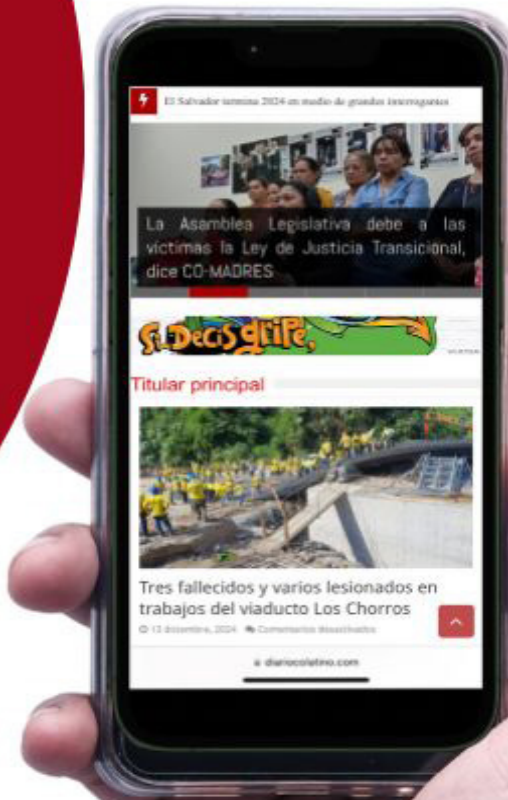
El Salvador termina 2024 en medio de grandes interrogantes

La Asamblea Legislativa debe a las víctimas la Ley de Justicia Transicional, dice CO-MADRES

Si Decís gripe,

Titular principal

Tres fallecidos y varios lesionados en trabajos del viaducto Los Chorros

13 diciembre, 2024 Comentarios desactivados

diariocolatino.com